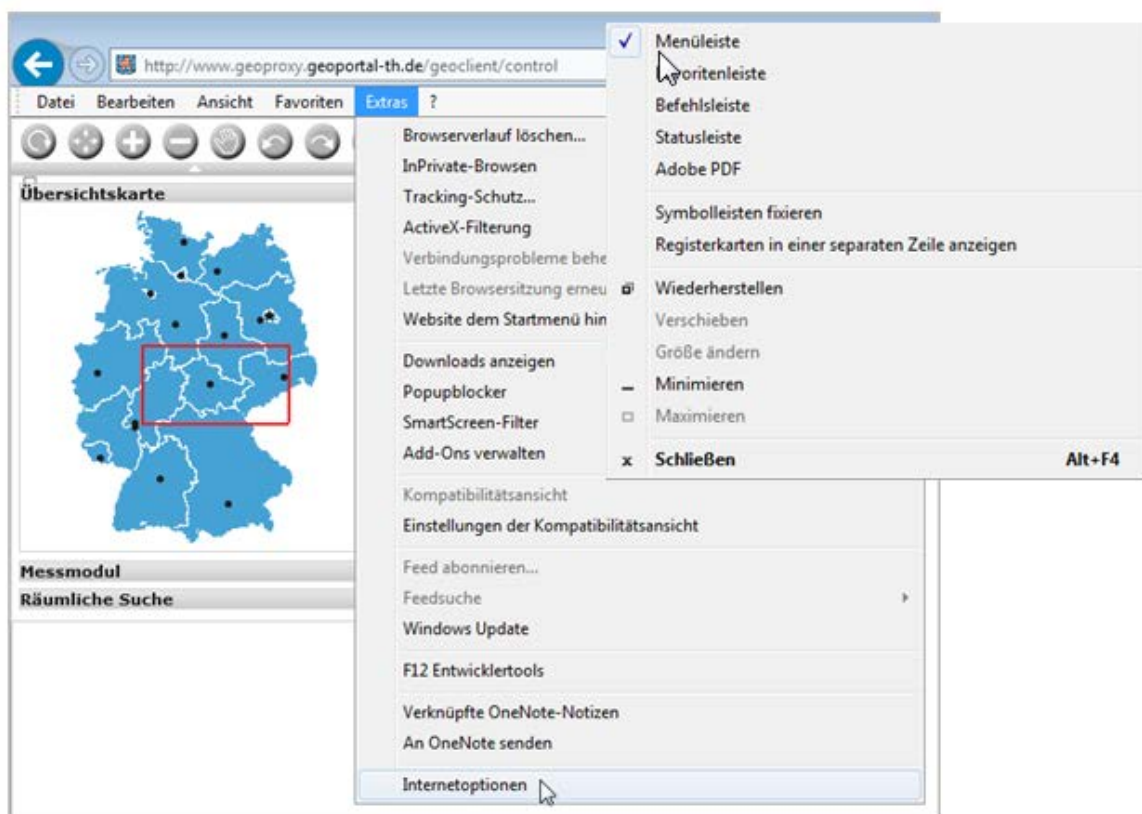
http://www.geoproxy.geoportal-th.de/geoclient/control

Datei Bearbeiten Ansicht Favoriten Extras ?

Übersichtskarte

Messmodul
Räumliche Suche

Browserverlauf löschen...
InPrivate-Browsen
Tracking-Schutz...
ActiveX-Filterung
Verbindungsprobleme behe
Letzte Browsersitzung erneu
Website dem Startmenü hin
Downloads anzeigen
Popupblocker
SmartScreen-Filter
Add-Ons verwalten
Kompatibilitätsansicht
Einstellungen der Kompatibilitätsansicht
Feed abonnieren...
Feedsuche
Windows Update
F12 Entwicklertools
Verknüpfte OneNote-Notizen
An OneNote senden
Internetoptionen

Menüleiste
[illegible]oritenleiste
Befehlsleiste
Statusleiste
Adobe PDF
Symbolleisten fixieren
Registerkarten in einer separaten Zeile anzeigen
Wiederherstellen
Verschieben
Größe ändern
Minimieren
Maximieren
Schließen Alt+F4